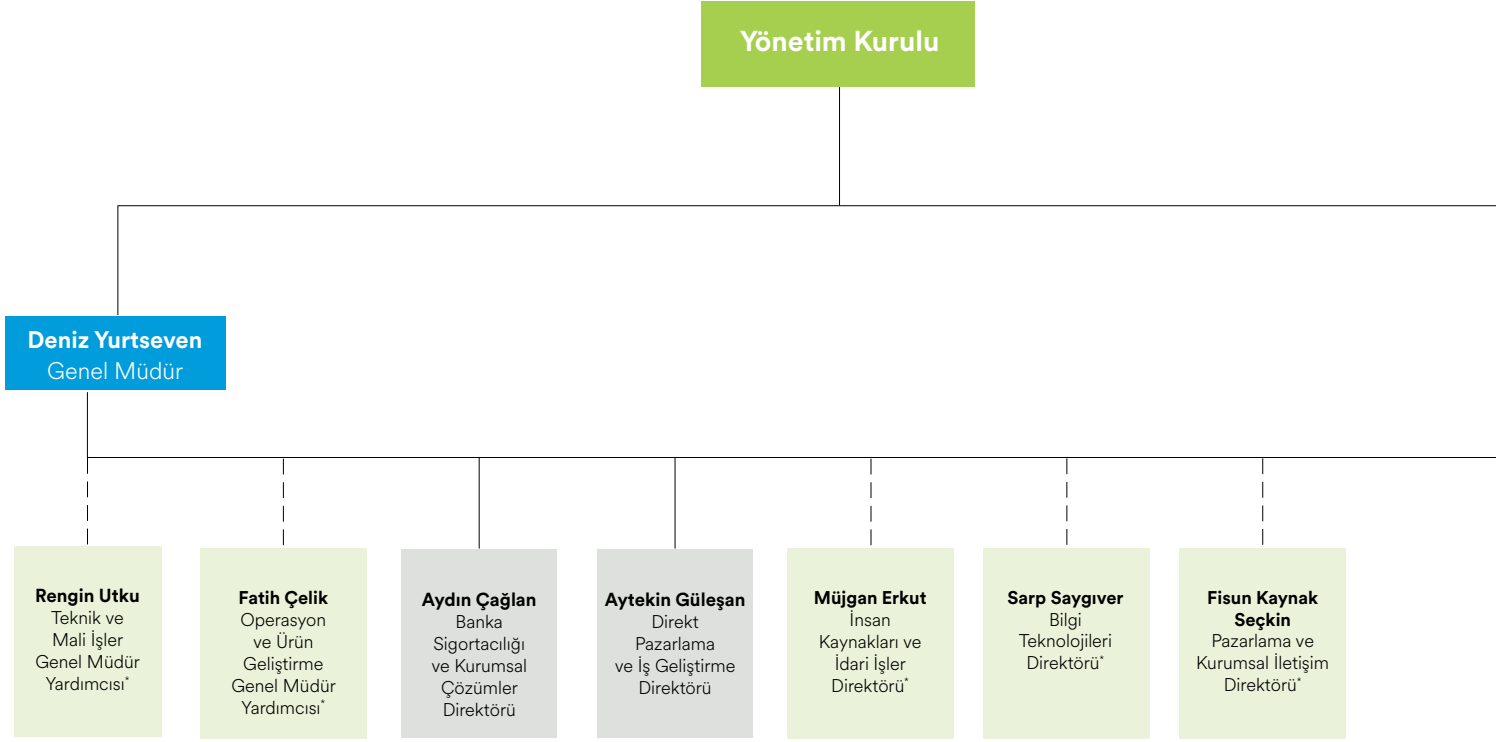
Yönetim Kurulu

Deniz Yurtseven
Genel Müdür

Rengin Utku
Teknik ve Mali İşler Genel Müdür Yardımcısı*

Fatih Çelik
Operasyon ve Ürün Geliştirme Genel Müdür Yardımcısı*

Aydın Çağlan
Banka Sigortacılığı ve Kurumsal Çözümler Direktörü

Aytekin Güleşan
Direkt Pazarlama ve İş Geliştirme Direktörü

Müjgan Erkut
İnsan Kaynakları ve İdari İşler Direktörü*

Sarp Saygıver
Bilgi Teknolojileri Direktörü*

Fisun Kaynak Seçkin
Pazarlama ve Kurumsal İletişim Direktörü*